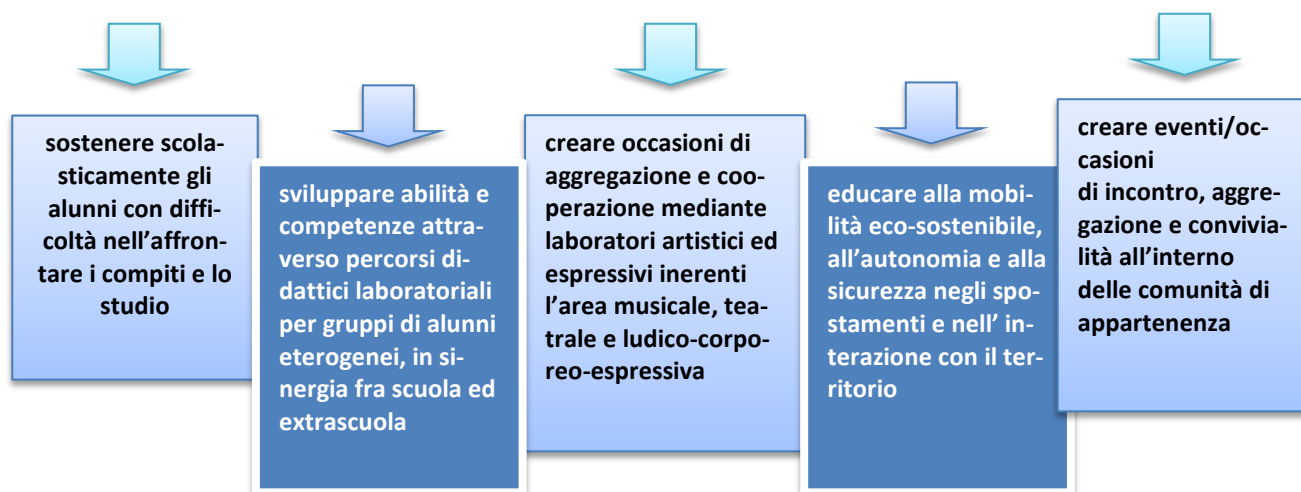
sostenere scolasticamente gli alunni con difficoltà nell'affrontare i compiti e lo studio

sviluppare abilità e competenze attraverso percorsi didattici laboratoriali per gruppi di alunni eterogenei, in sinergia fra scuola ed extrascuola

creare occasioni di aggregazione e cooperazione mediante laboratori artistici ed espressivi inerenti l'area musicale, teatrale e ludico-corporeo-espressiva

educare alla mobilità eco-sostenibile, all'autonomia e alla sicurezza negli spostamenti e nell' interazione con il territorio

creare eventi/occasioni di incontro, aggregazione e convivialità all'interno delle comunità di appartenenza